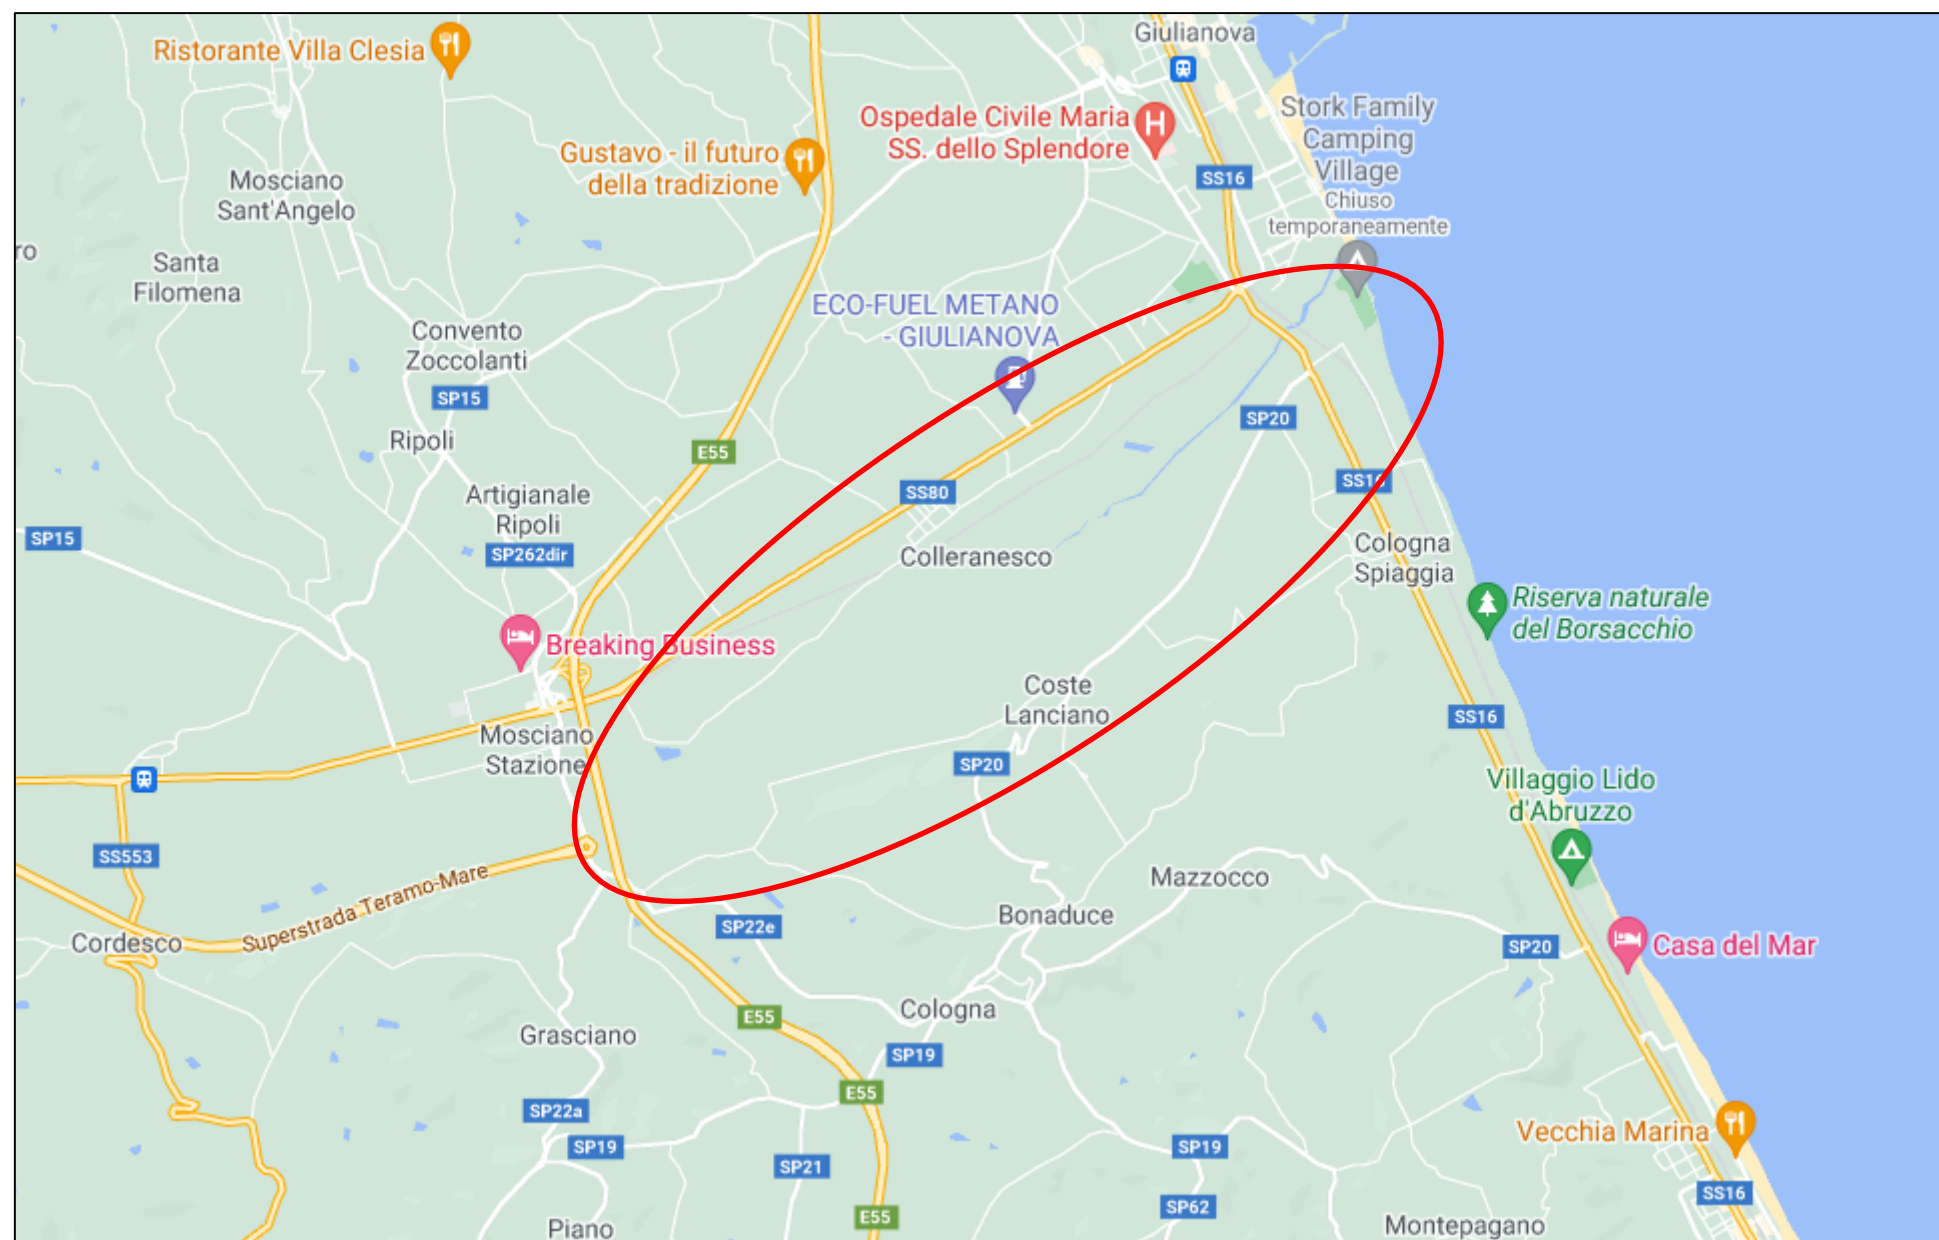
Ristorante Villa Clesia

Giulianova

Ospedale Civile Maria SS. dello Splendore

Stork Family Camping Village
Chiuso temporaneamente

Gustavo - il futuro della tradizione

Mosciano Sant'Angelo

ro

Santa Filomena

SS16

Convento Zoccolanti

ECO-FUEL METANO - GIULIANOVA

SP15

Ripoli

E55

SP20

SS80

SS16

Artigianale Ripoli

SP15

SP262dir

Colleranesco

Cologna Spiaggia

Riserva naturale del Borsacchio

Breaking Business

Coste Lanciano

SS16

Mosciano Stazione

SP20

Villaggio Lido d'Abruzzo

SS553

Mazzocco

Superstrada Teramo-Mare

Bonaduce

Cordesco

SP22e

SP20

Casa del Mar

Cologna

Grasciano

E55

SP19

E55

SP22a

SP19

SP21

SP19

Vecchia Marina

SP62

SS16

E55

Piano

Montepagano